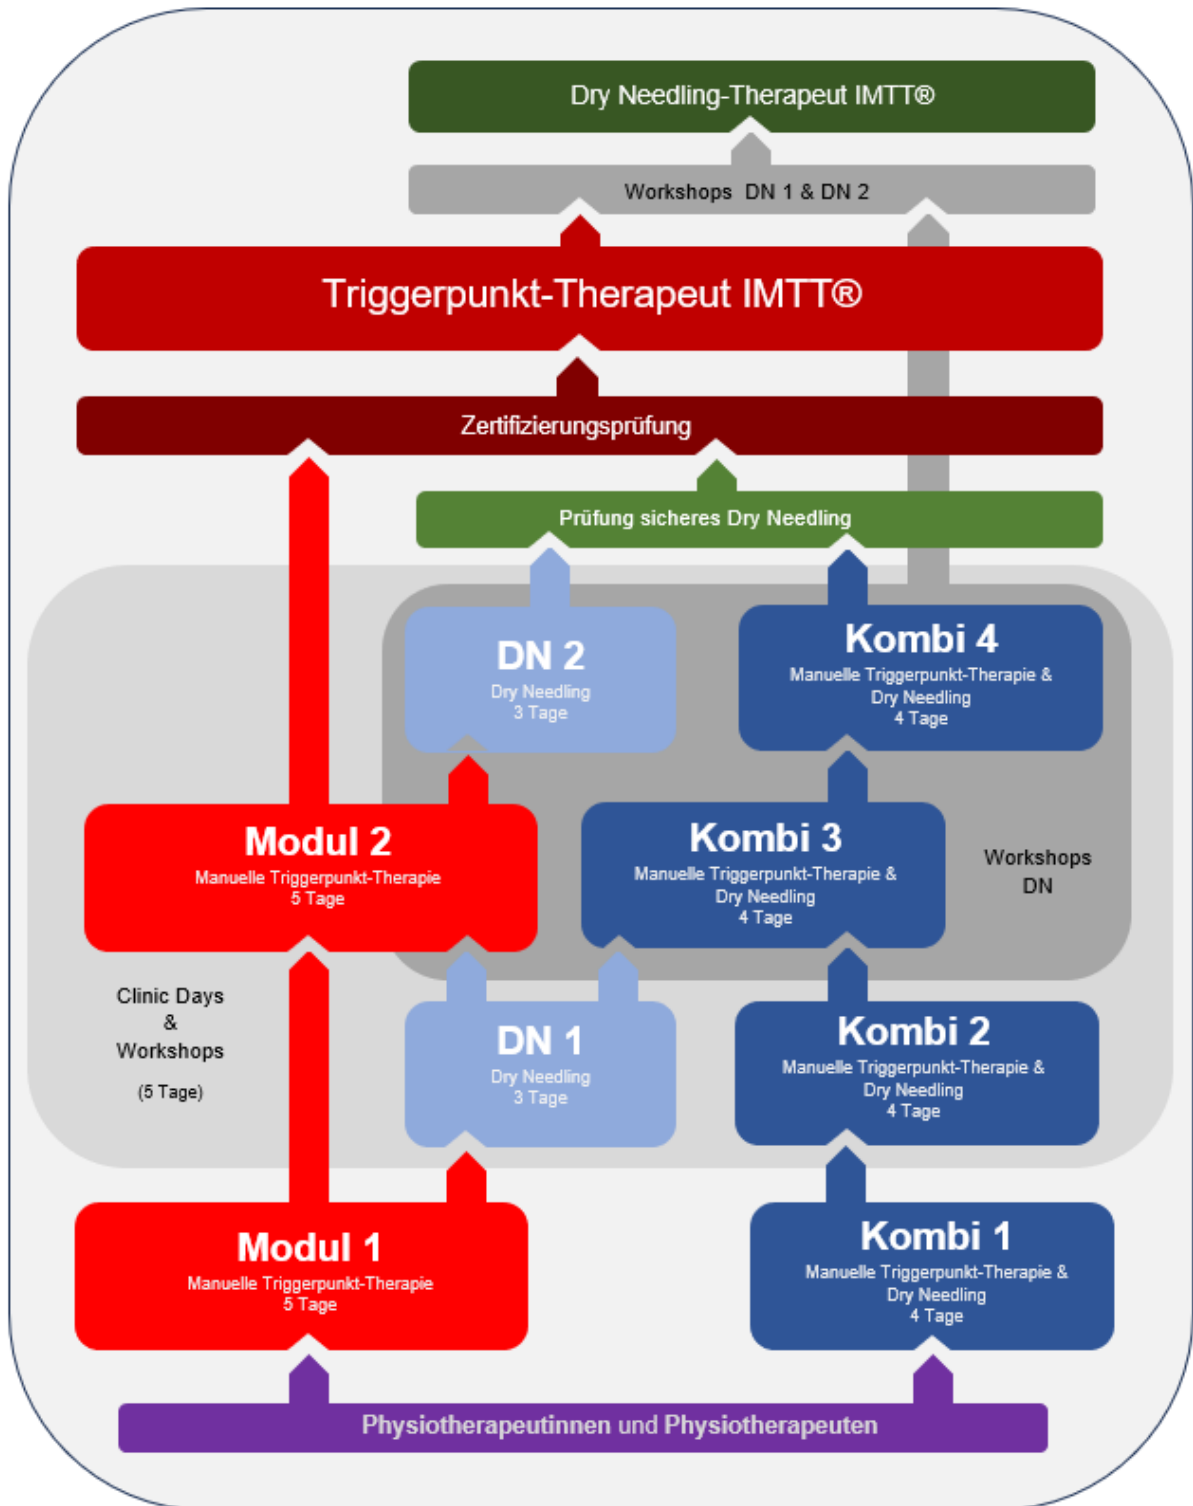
Dry Needling-Therapeut IMTT®

Workshops DN 1 & DN 2

Triggerpunkt-Therapeut IMTT®

Zertifizierungsprüfung

Prüfung sicheres Dry Needling

DN 2
Dry Needling
3 Tage

Kombi 4
Manuelle Triggerpunkt-Therapie & Dry Needling
4 Tage

Modul 2
Manuelle Triggerpunkt-Therapie
5 Tage

Kombi 3
Manuelle Triggerpunkt-Therapie & Dry Needling
4 Tage

Workshops DN

Clinic Days & Workshops
(5 Tage)

DN 1
Dry Needling
3 Tage

Kombi 2
Manuelle Triggerpunkt-Therapie & Dry Needling
4 Tage

Modul 1
Manuelle Triggerpunkt-Therapie
5 Tage

Kombi 1
Manuelle Triggerpunkt-Therapie & Dry Needling
4 Tage

Physiotherapeutinnen und Physiotherapeuten